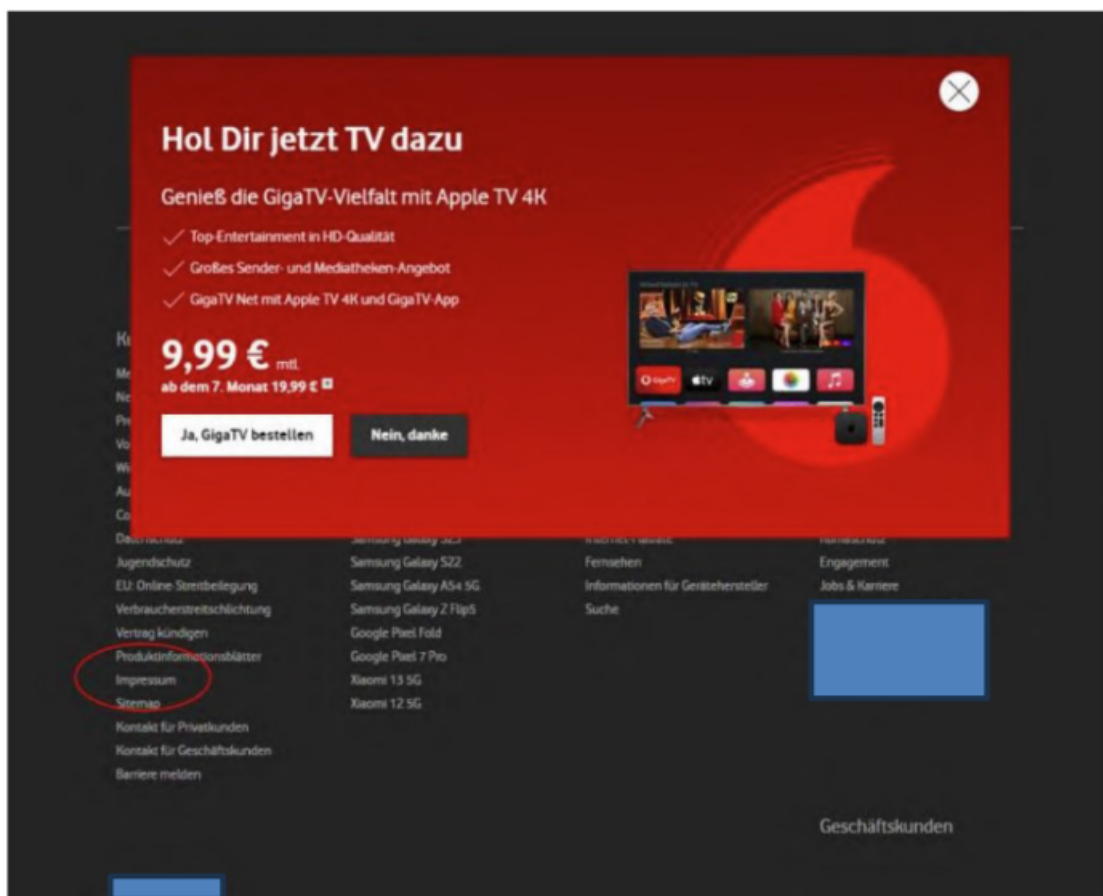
Hol Dir jetzt TV dazu

Genieß die GigaTV-Vielfalt mit Apple TV 4K

Top-Entertainment in HD-Qualität

Großes Sender- und Mediatheken-Angebot

GigaTV Net mit Apple TV 4K und GigaTV-App

9,99 € mtl.

ab dem 7. Monat 19,99 €

Ja, GigaTV bestellen

Nein, danke

Jugendschutz
EU: Online-Streitbeilegung
Verbraucherstreitschlichtung
Vertrag kündigen
Produktinformationsblätter
Impressum
Sitemap
Kontakt für Privatkunden
Kontakt für Geschäftskunden
Barriere melden

Samsung Galaxy S22
Samsung Galaxy A54 5G
Samsung Galaxy Z Flip5
Google Pixel Fold
Google Pixel 7 Pro
Xiaomi 13 5G
Xiaomi 12 5G

Fernsehen
Informationen für Gerätehersteller
Suche

Engagement
Jobs & Karriere

Geschäftskunden